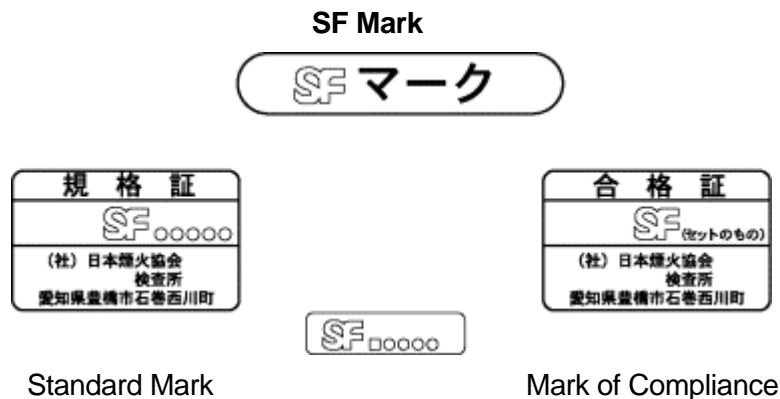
SF Mark

SF マーク

規 格 証
SF ○○○○○
(社) 日本煙火協会
検査所
愛知県豊橋市石巻西川町

合 格 証
SF (セットのもの)
(社) 日本煙火協会
検査所
愛知県豊橋市石巻西川町

SF □○○○○

Standard Mark

Mark of Compliance